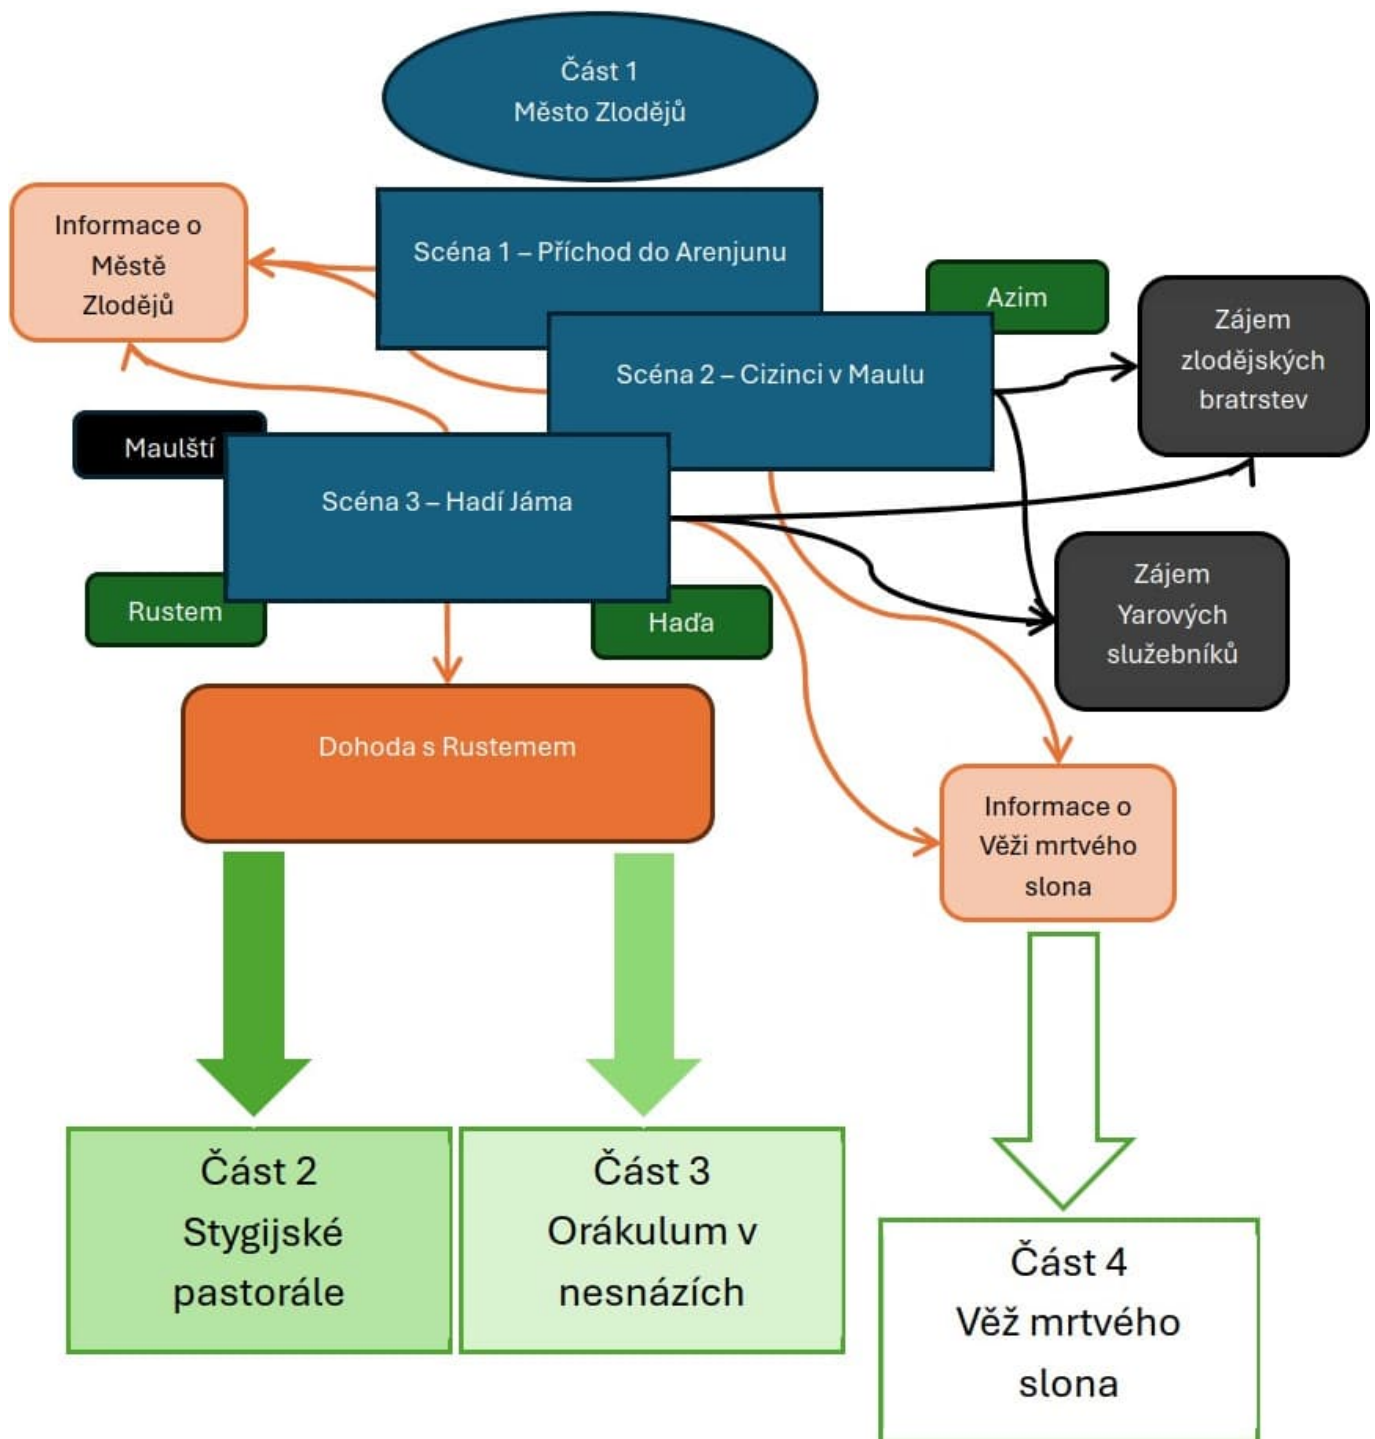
Část 1
Město Zlodějů

Informace o Městě Zlodějů

Scéna 1 – Příchod do Arenjunu

Azim

Zájem zlodějských bratrstev

Scéna 2 – Cizinci v Maulu

Maulští

Scéna 3 – Hadí Jáma

Zájem Yarových služebníků

Rustem

Haďa

Dohoda s Rustemem

Informace o Věži mrtvého slona

Část 2
Stygijské pastorále

Část 3
Orákulum v nesnázích

Část 4
Věž mrtvého slona